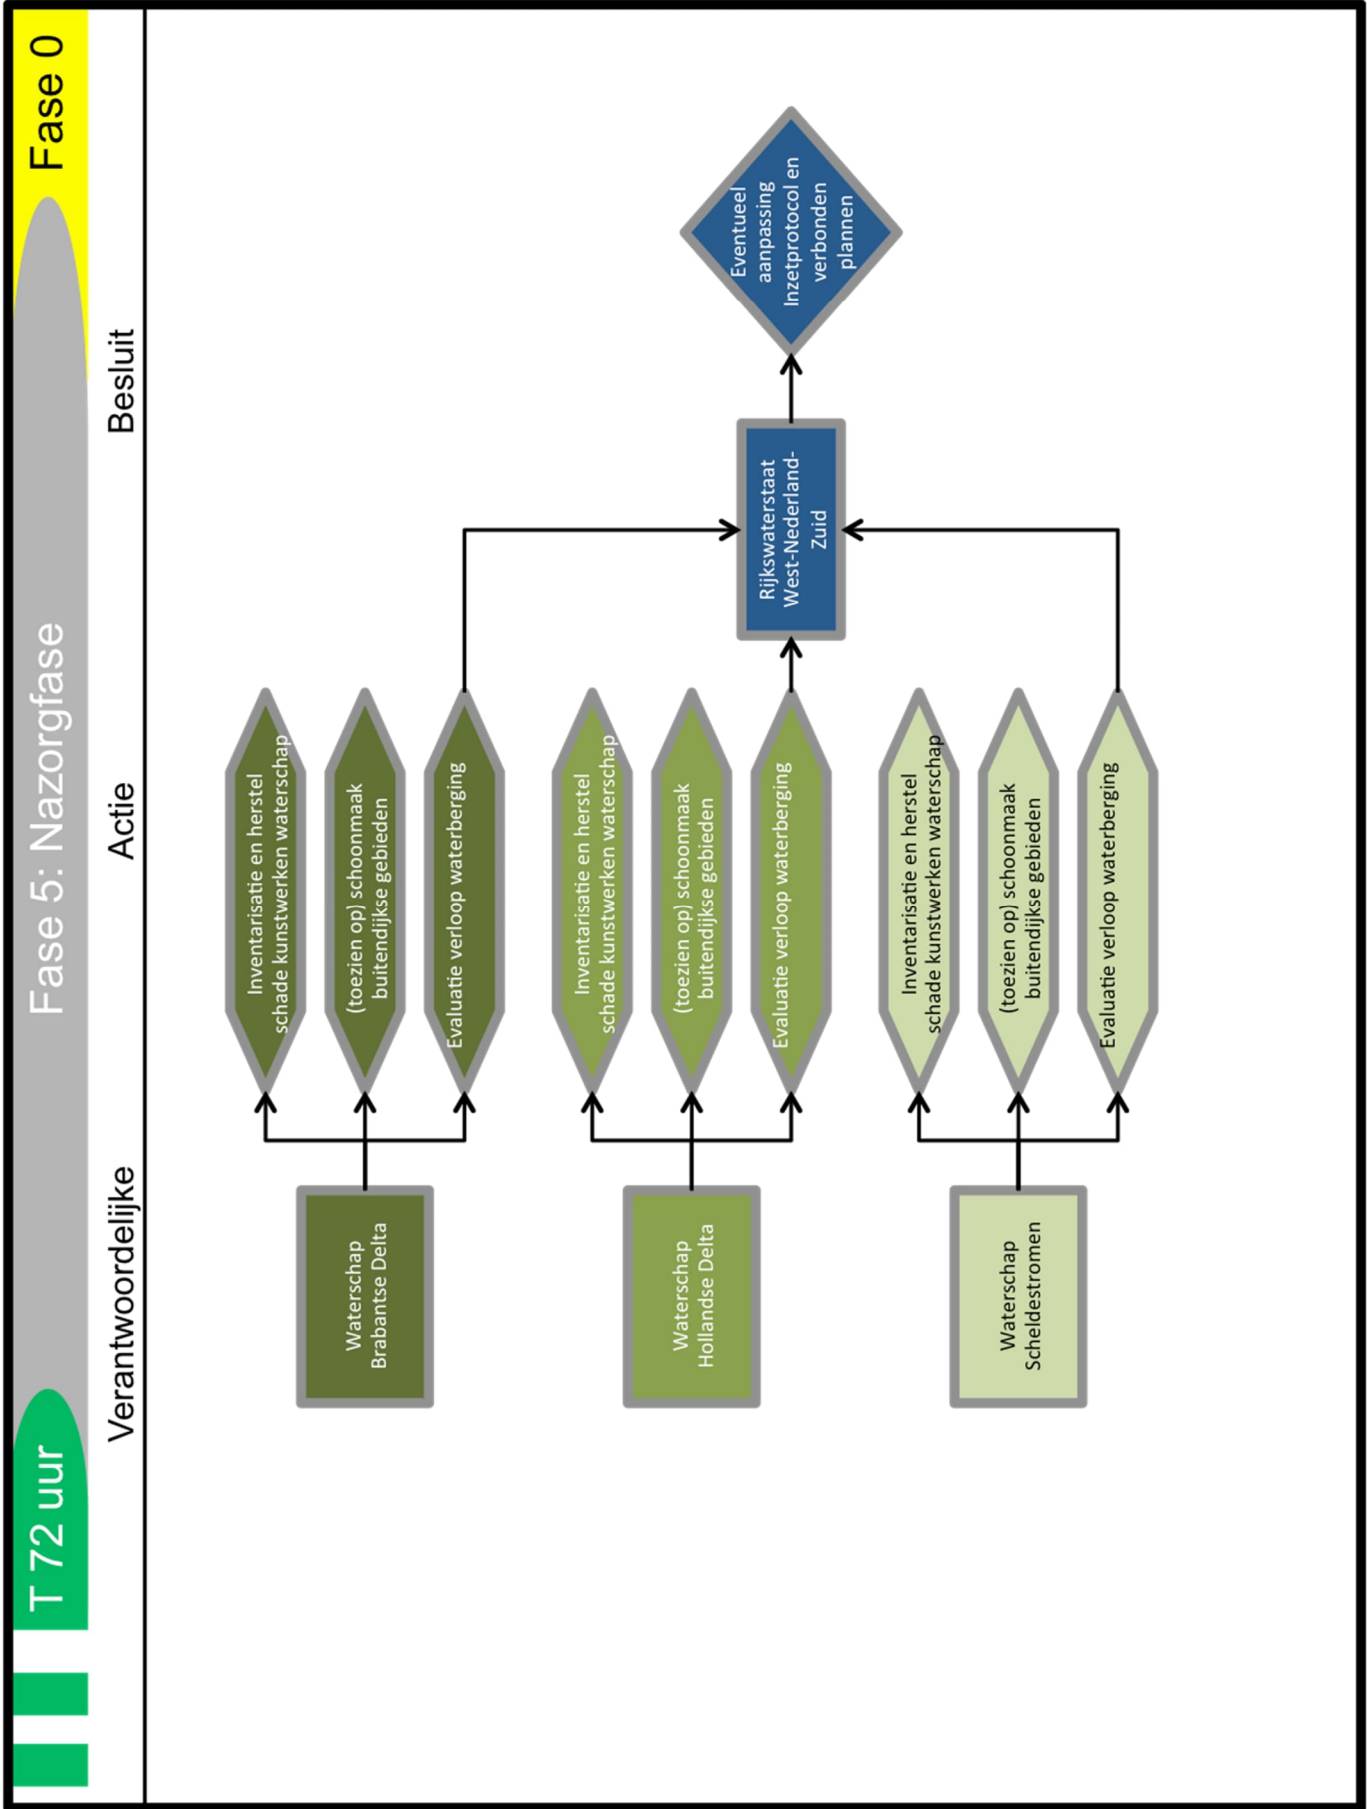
T 72 uur

Fase 5: Nazorgfase

Fase 0

Verantwoordelijke

Actie

Besluit

Waterschap Brabantse Delta

Inventarisatie en herstel schade kunstwerken waterschap

(toezien op) schoonmaak buitendijkse gebieden

Evaluatie verloop waterberging

Waterschap Hollandse Delta

Inventarisatie en herstel schade kunstwerken waterschap

(toezien op) schoonmaak buitendijkse gebieden

Evaluatie verloop waterberging

Waterschap Scheldestromen

Inventarisatie en herstel schade kunstwerken waterschap

(toezien op) schoonmaak buitendijkse gebieden

Evaluatie verloop waterberging

Rijkswaterstaat West-Nederland-Zuid

Eventueel aanpassing Inzetprotocol en verbonden plannen